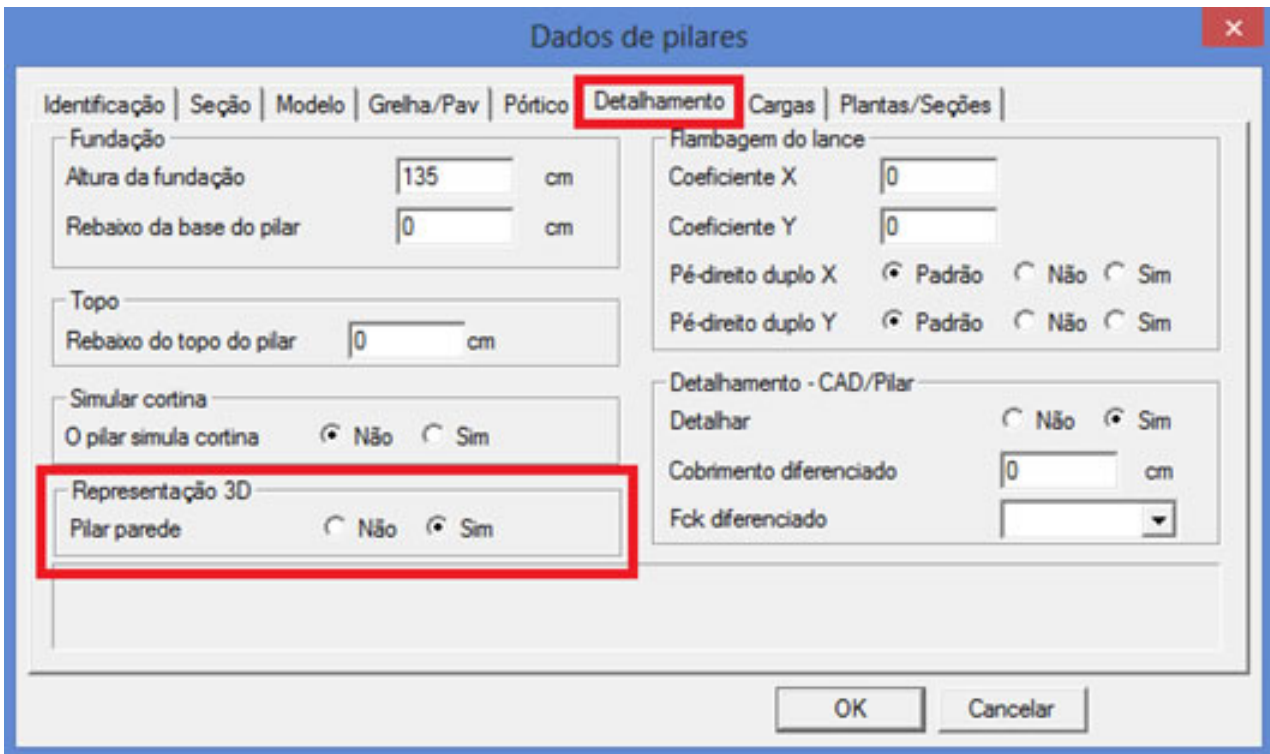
Dados de pilares

Identificação | Seção | Modelo | Grelha/Pav | Pórtico | Detalhamento | Cargas | Plantas/Seções

Fundação
Altura da fundação 135 cm
Rebaixo da base do pilar 0 cm

Topo
Rebaixo do topo do pilar 0 cm

Simular cortina
O pilar simula cortina Não Sim

Representação 3D
Pilar parede Não Sim

Flambagem do lance
Coeficiente X 0
Coeficiente Y 0
Pé-direito duplo X Padrão Não Sim
Pé-direito duplo Y Padrão Não Sim

Detalhamento - CAD/Pilar
Detalhar Não Sim
Cobrimento diferenciado 0 cm
Fck diferenciado

OK Cancelar